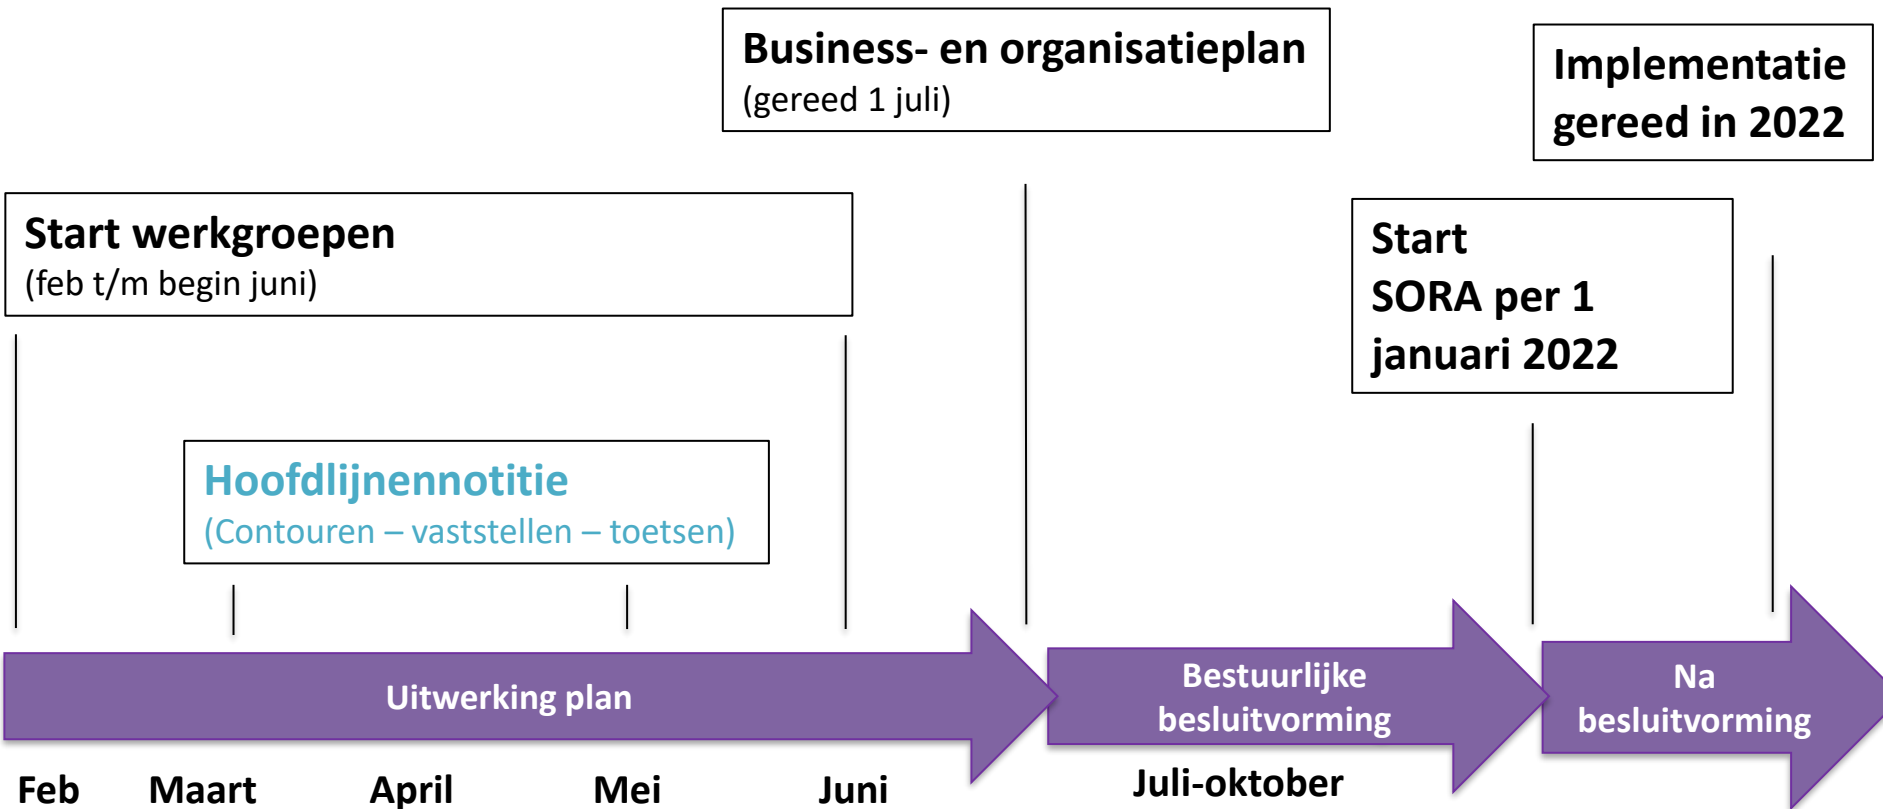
Business- en organisatieplan
(gereed 1 juli)

Implementatie gereed in 2022

Start werkgroepen
(feb t/m begin juni)

Start SORA per 1 januari 2022

Hoofdlijnennotitie
(Contouren – vaststellen – toetsen)

Uitwerking plan

Bestuurlijke besluitvorming

Na besluitvorming

Feb Maart April Mei Juni Juli-oktober